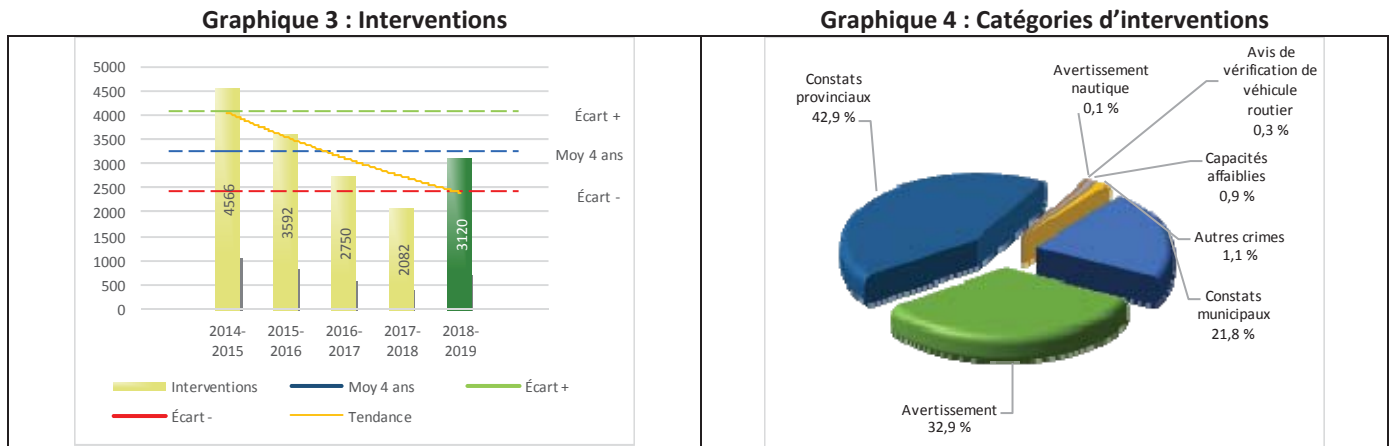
Graphique 3 : Interventions

5000
4500
4000
3500
3000
2500
2000
1500
1000
500
0

4566
3592
2750
2082
3120

2014-2015
2015-2016
2016-2017
2017-2018
2018-2019

Écart +
Moy 4 ans
Écart -

Interventions
Moy 4 ans
Écart +
Écart -
Tendance

Graphique 4 : Catégories d'interventions

Constats provinciaux 42,9 %
Avertissement nautique 0,1 %
Avis de vérification de véhicule routier 0,3 %
Capacités affaiblies 0,9 %
Autres crimes 1,1 %
Constats municipaux 21,8 %
Avertissement 32,9 %